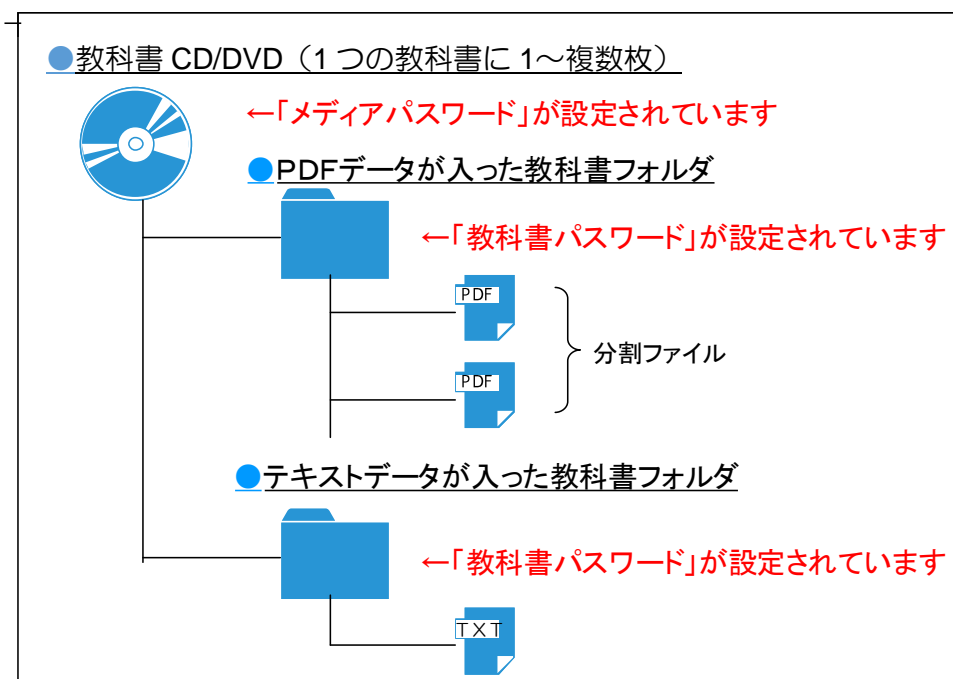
●教科書 CD/DVD（1 つの教科書に 1～複数枚）

←「メディアパスワード」が設定されています

●PDFデータが入った教科書フォルダ

←「教科書パスワード」が設定されています

PDF

PDF

分割ファイル

●テキストデータが入った教科書フォルダ

←「教科書パスワード」が設定されています

TXT